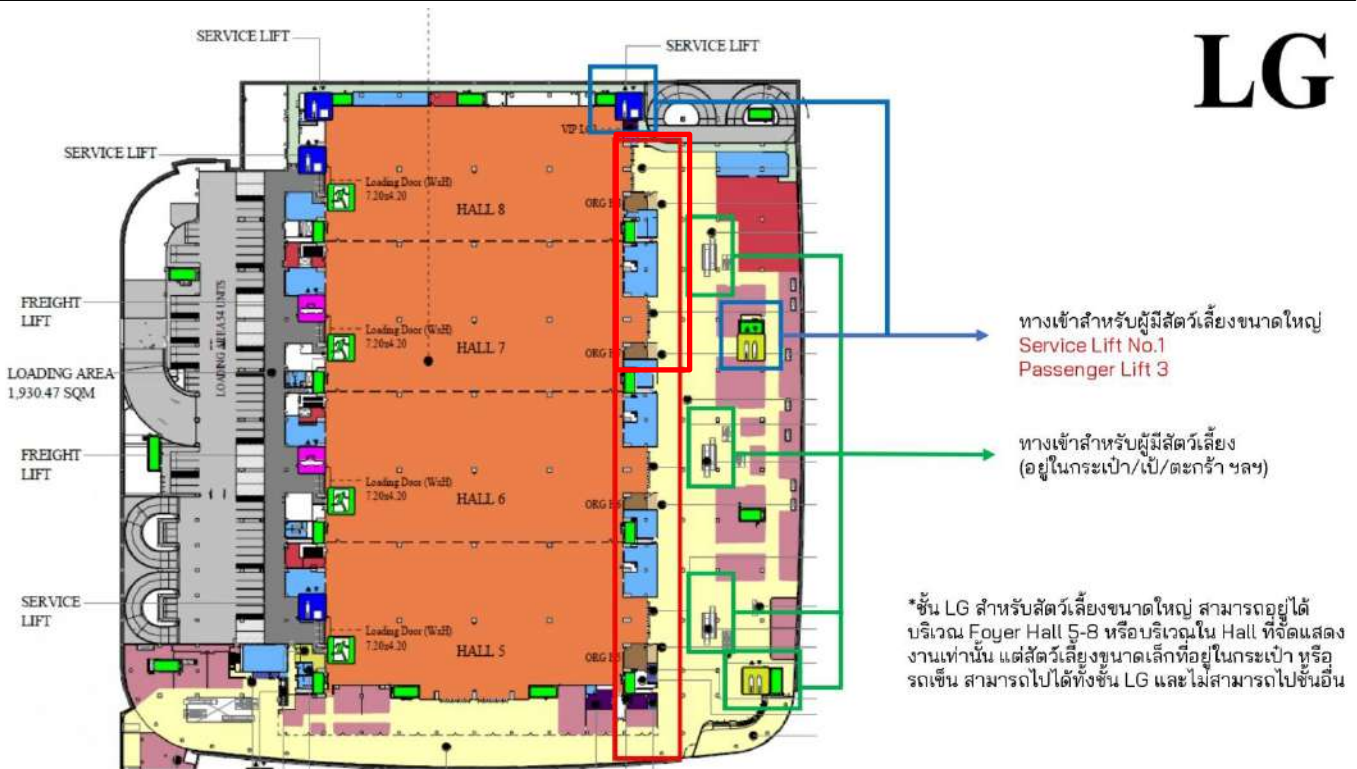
LG

SERVICE LIFT

SERVICE LIFT

SERVICE LIFT

VIP LO

Loading Door (WxH) 7.20x4.20

HALL 8

ORG

FREIGHT LIFT

LOADING AREA 34 UNITS

Loading Door (WxH) 7.20x4.20

HALL 7

ORG

LOADING AREA 1,930.47 SQM

FREIGHT LIFT

Loading Door (WxH) 7.20x4.20

HALL 6

ORG

SERVICE LIFT

Loading Door (WxH) 7.20x4.20

HALL 5

ORG

ทางเข้าสำหรับผู้มีสัตว์เลี้ยงขนาดใหญ่
Service Lift No.1
Passenger Lift 3

ทางเข้าสำหรับผู้มีสัตว์เลี้ยง
(อยู่ในกระเป๋า/เป้/ตะกร้า ฯลฯ)

*ชั้น LG สำหรับสัตว์เลี้ยงขนาดใหญ่ สามารถอยู่ได้บริเวณ Foyer Hall 5-8 หรือบริเวณใน Hall ที่จัดแสดงงานเท่านั้น แต่สัตว์เลี้ยงขนาดเล็กที่อยู่ในกระเป๋า หรือรถเข็น สามารถไปได้ทั้งชั้น LG และไม่สามารถไปชั้นอื่น